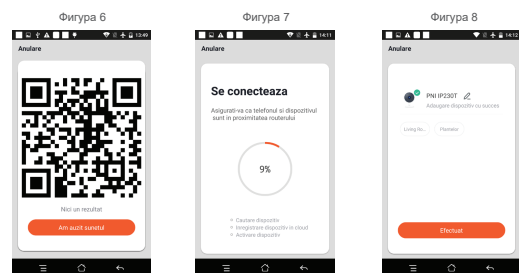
Фигура 6

13:49

Anulare

Nici un rezultat

Am auzit sunetul

Фигура 7

14:11

Anulare

Se conecteaza

Asigurati-va ca telefonul si dispozitivul sunt in proximitatea routerului

9%

Cautare dispozitiv
Inregistrare dispozitiv in cloud
Activare dispozitiv

Фигура 8

14:11

Anulare

PNI IP230T

Adaugare dispozitiv cu succes

Living Ro...

Plembior

Efectuat